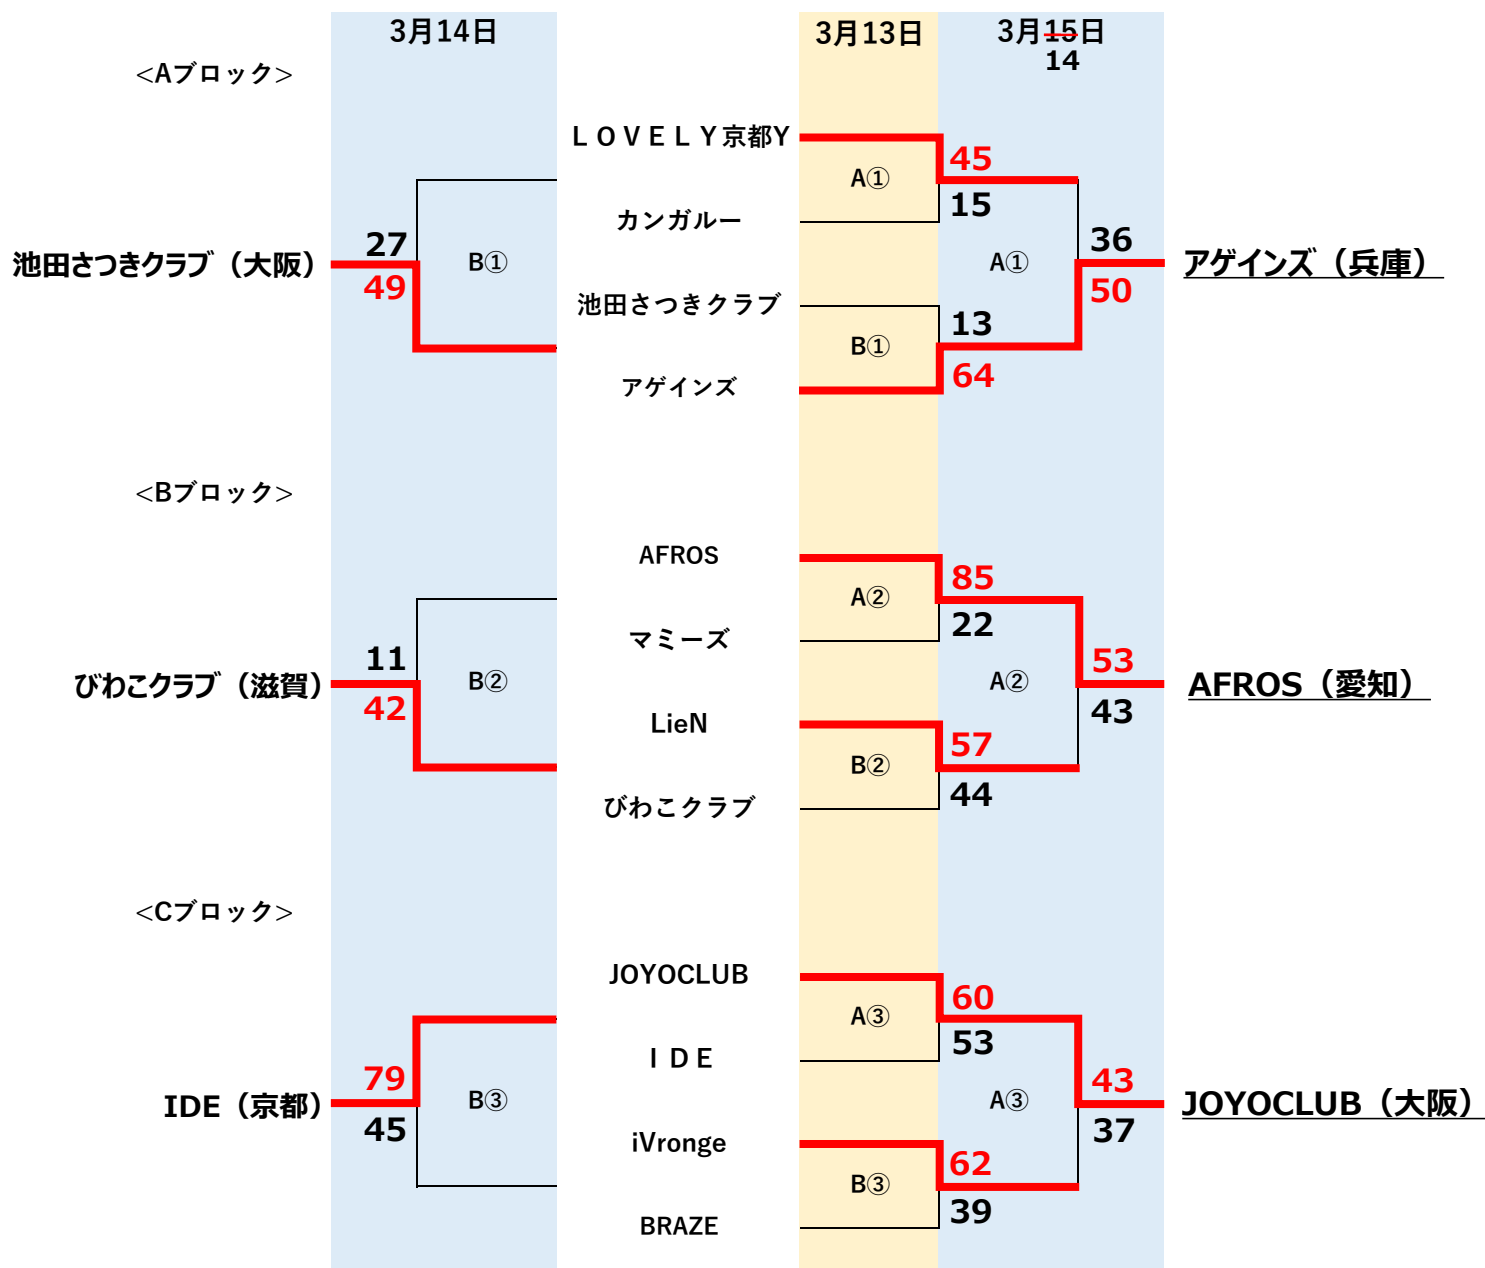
3月14日

3月13日

3月15日
14

<Aブロック>

ＬＯＶＥＬＹ京都Y
45
A①
15
カンガルー
27
B①
36
池田さつきクラブ（大阪）
A①
アゲインズ（兵庫）
49
50
池田さつきクラブ
13
B①
64
アゲインズ

<Bブロック>

AFROS
85
A②
22
マミーズ
11
B②
53
びわこクラブ（滋賀）
A②
AFROS（愛知）
42
43
LieN
57
B②
44
びわこクラブ

<Cブロック>

JOYOCLUB
60
A③
53
ＩＤＥ
43
79
B③
A③
IDE（京都）
JOYOCLUB（大阪）
45
37
iVronge
62
B③
39
BRAZE